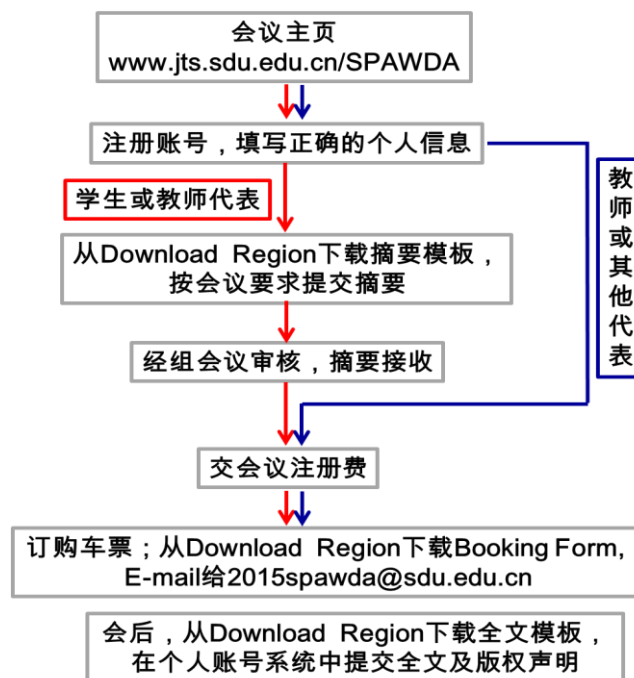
会议主页
www.jts.sdu.edu.cn/SPAWDA

注册账号，填写正确的个人信息

学生或教师代表

从Download Region下载摘要模板，按会议要求提交摘要

经组会议审核，摘要接收

教师或其他代表

交会议注册费

订购车票；从Download Region下载Booking Form，E-mail给2015spawda@sdu.edu.cn

会后，从Download Region下载全文模板，在个人账号系统中提交全文及版权声明